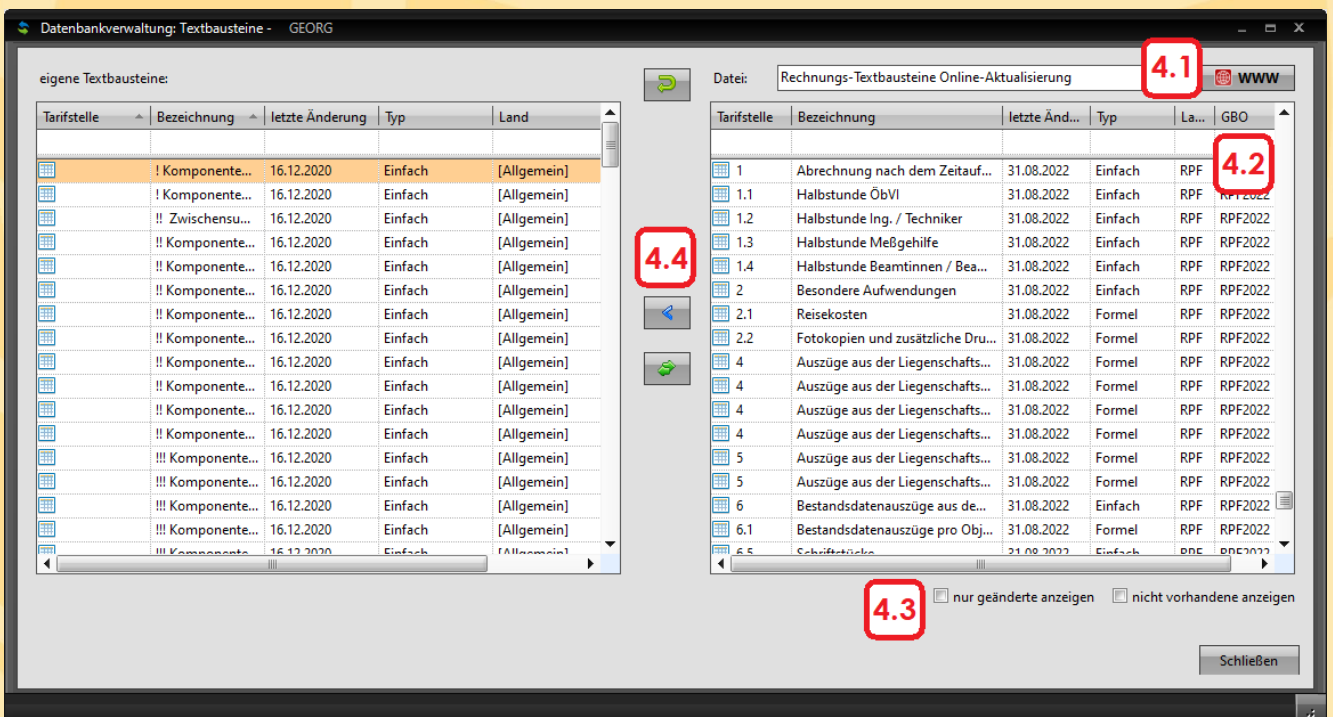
Datenbankverwaltung: Textbausteine - GEORG

eigene Textbausteine:

| Tarifstelle | Bezeichnung | letzte Änderung | Typ | Land |
|---|---|---|---|---|
| | ! Komponente... | 16.12.2020 | Einfach | [Allgemein] |
| | ! Komponente... | 16.12.2020 | Einfach | [Allgemein] |
| | !! Zwischensu... | 16.12.2020 | Einfach | [Allgemein] |
| | !! Komponente... | 16.12.2020 | Einfach | [Allgemein] |
| | !! Komponente... | 16.12.2020 | Einfach | [Allgemein] |
| | !! Komponente... | 16.12.2020 | Einfach | [Allgemein] |
| | !! Komponente... | 16.12.2020 | Einfach | [Allgemein] |
| | !! Komponente... | 16.12.2020 | Einfach | [Allgemein] |
| | !! Komponente... | 16.12.2020 | Einfach | [Allgemein] |
| | !! Komponente... | 16.12.2020 | Einfach | [Allgemein] |
| | !! Komponente... | 16.12.2020 | Einfach | [Allgemein] |
| | !! Komponente... | 16.12.2020 | Einfach | [Allgemein] |
| | !!! Komponente... | 16.12.2020 | Einfach | [Allgemein] |
| | !!! Komponente... | 16.12.2020 | Einfach | [Allgemein] |
| | !!! Komponente... | 16.12.2020 | Einfach | [Allgemein] |
| | !!! Komponente... | 16.12.2020 | Einfach | [Allgemein] |
| | !!! Komponente... | 16.12.2020 | Einfach | [Allgemein] |

4.4

Datei: Rechnungs-Textbausteine Online-Aktualisierung

4.1

WWW

4.2

| Tarifstelle | Bezeichnung | letzte Änd... | Typ | La... | GBO |
|---|---|---|---|---|---|
| 1 | Abrechnung nach dem Zeitauf... | 31.08.2022 | Einfach | RPF | |
| 1.1 | Halbstunde ÖbVI | 31.08.2022 | Einfach | RPF | RPF2022 |
| 1.2 | Halbstunde Ing. / Techniker | 31.08.2022 | Einfach | RPF | RPF2022 |
| 1.3 | Halbstunde Meßgehilfe | 31.08.2022 | Einfach | RPF | RPF2022 |
| 1.4 | Halbstunde Beamtinnen / Bea... | 31.08.2022 | Einfach | RPF | RPF2022 |
| 2 | Besondere Aufwendungen | 31.08.2022 | Einfach | RPF | RPF2022 |
| 2.1 | Reisekosten | 31.08.2022 | Formel | RPF | RPF2022 |
| 2.2 | Fotokopien und zusätzliche Dru... | 31.08.2022 | Formel | RPF | RPF2022 |
| 4 | Auszüge aus der Liegenschafts... | 31.08.2022 | Formel | RPF | RPF2022 |
| 4 | Auszüge aus der Liegenschafts... | 31.08.2022 | Formel | RPF | RPF2022 |
| 4 | Auszüge aus der Liegenschafts... | 31.08.2022 | Formel | RPF | RPF2022 |
| 4 | Auszüge aus der Liegenschafts... | 31.08.2022 | Formel | RPF | RPF2022 |
| 5 | Auszüge aus der Liegenschafts... | 31.08.2022 | Formel | RPF | RPF2022 |
| 5 | Auszüge aus der Liegenschafts... | 31.08.2022 | Formel | RPF | RPF2022 |
| 6 | Bestandsdatenauszüge aus de... | 31.08.2022 | Einfach | RPF | RPF2022 |
| 6.1 | Bestandsdatenauszüge pro Obj... | 31.08.2022 | Formel | RPF | RPF2022 |
| 6.5 | Schriftstücke | 31.08.2022 | Einfach | RPF | RPF2022 |

4.3 nur geänderte anzeigen nicht vorhandene anzeigen

Schließen